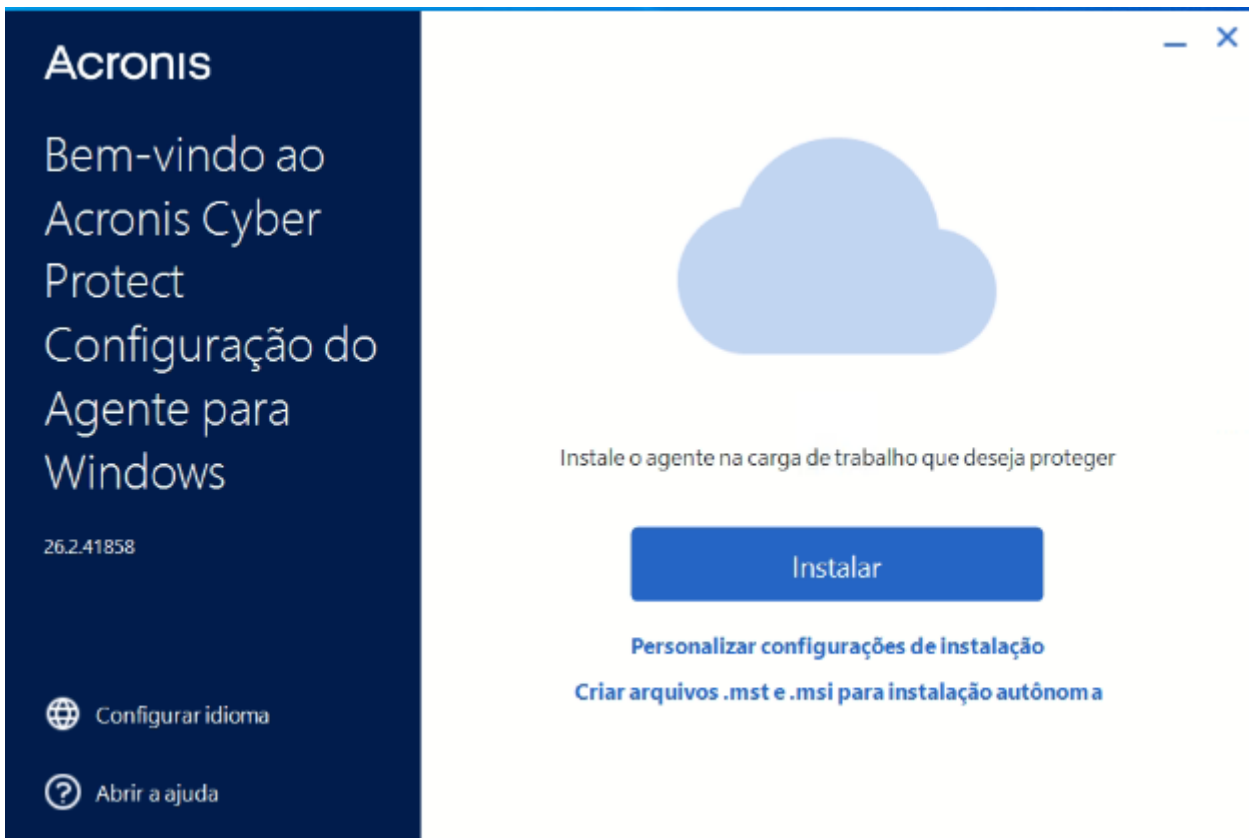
Acronis

Bem-vindo ao Acronis Cyber Protect Configuração do Agente para Windows

26.2.41858

Configurar idioma

Abrir a ajuda

Instale o agente na carga de trabalho que deseja proteger

Instalar

Personalizar configurações de instalação

Criar arquivos .mst e .msi para instalação autônoma